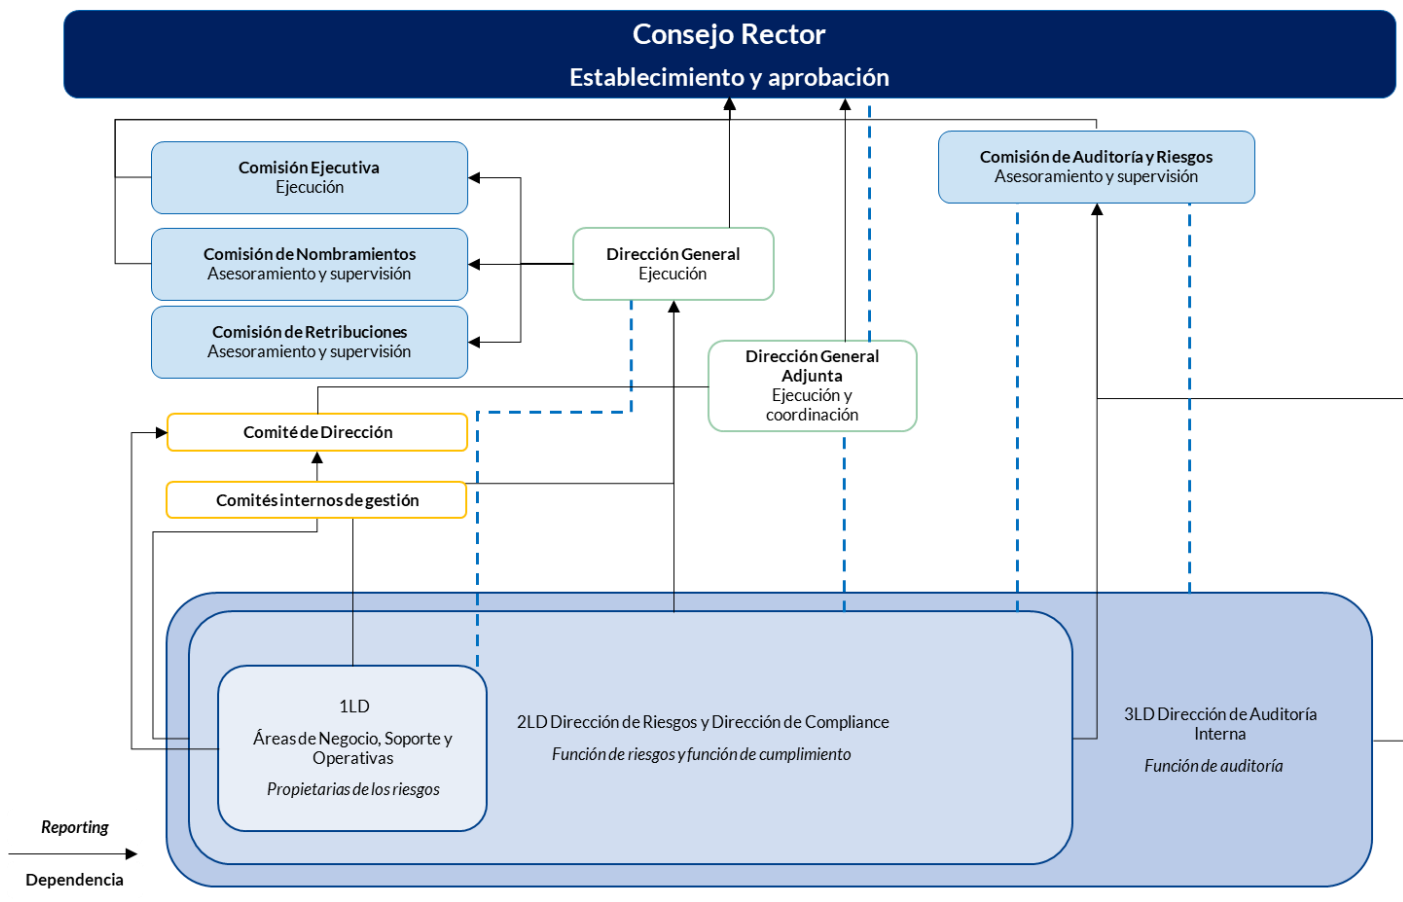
Consejo Rector
Establecimiento y aprobación

Comisión Ejecutiva
Ejecución

Comisión de Nombramientos
Asesoramiento y supervisión

Comisión de Retribuciones
Asesoramiento y supervisión

Dirección General
Ejecución

Comisión de Auditoría y Riesgos
Asesoramiento y supervisión

Dirección General Adjunta
Ejecución y coordinación

Comité de Dirección

Comités internos de gestión

1LD
Áreas de Negocio, Soporte y Operativas
Propietarias de los riesgos

2LD Dirección de Riesgos y Dirección de Compliance
Función de riesgos y función de cumplimiento

3LD Dirección de Auditoría Interna
Función de auditoría

Reporting
Dependencia